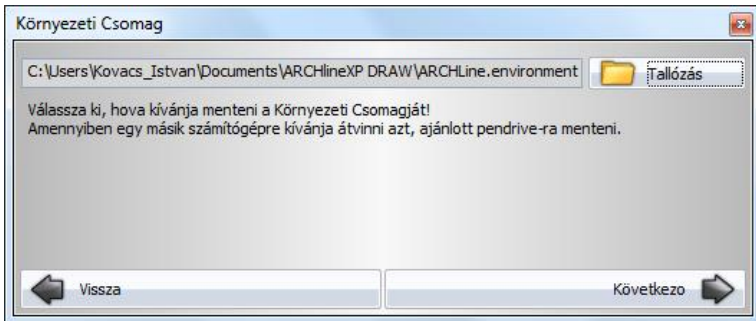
Környezeti Csomag

C:\Users\Kovacs_Istvan\Documents\ARCHlineXP DRAW\ARCHLine.environment

Tallózás

Válassza ki, hova kívánja menteni a Környezeti Csomagját!
Amennyiben egy másik számítógépre kívánja átvinni azt, ajánlott pendrive-ra menteni.

Vissza

Következo